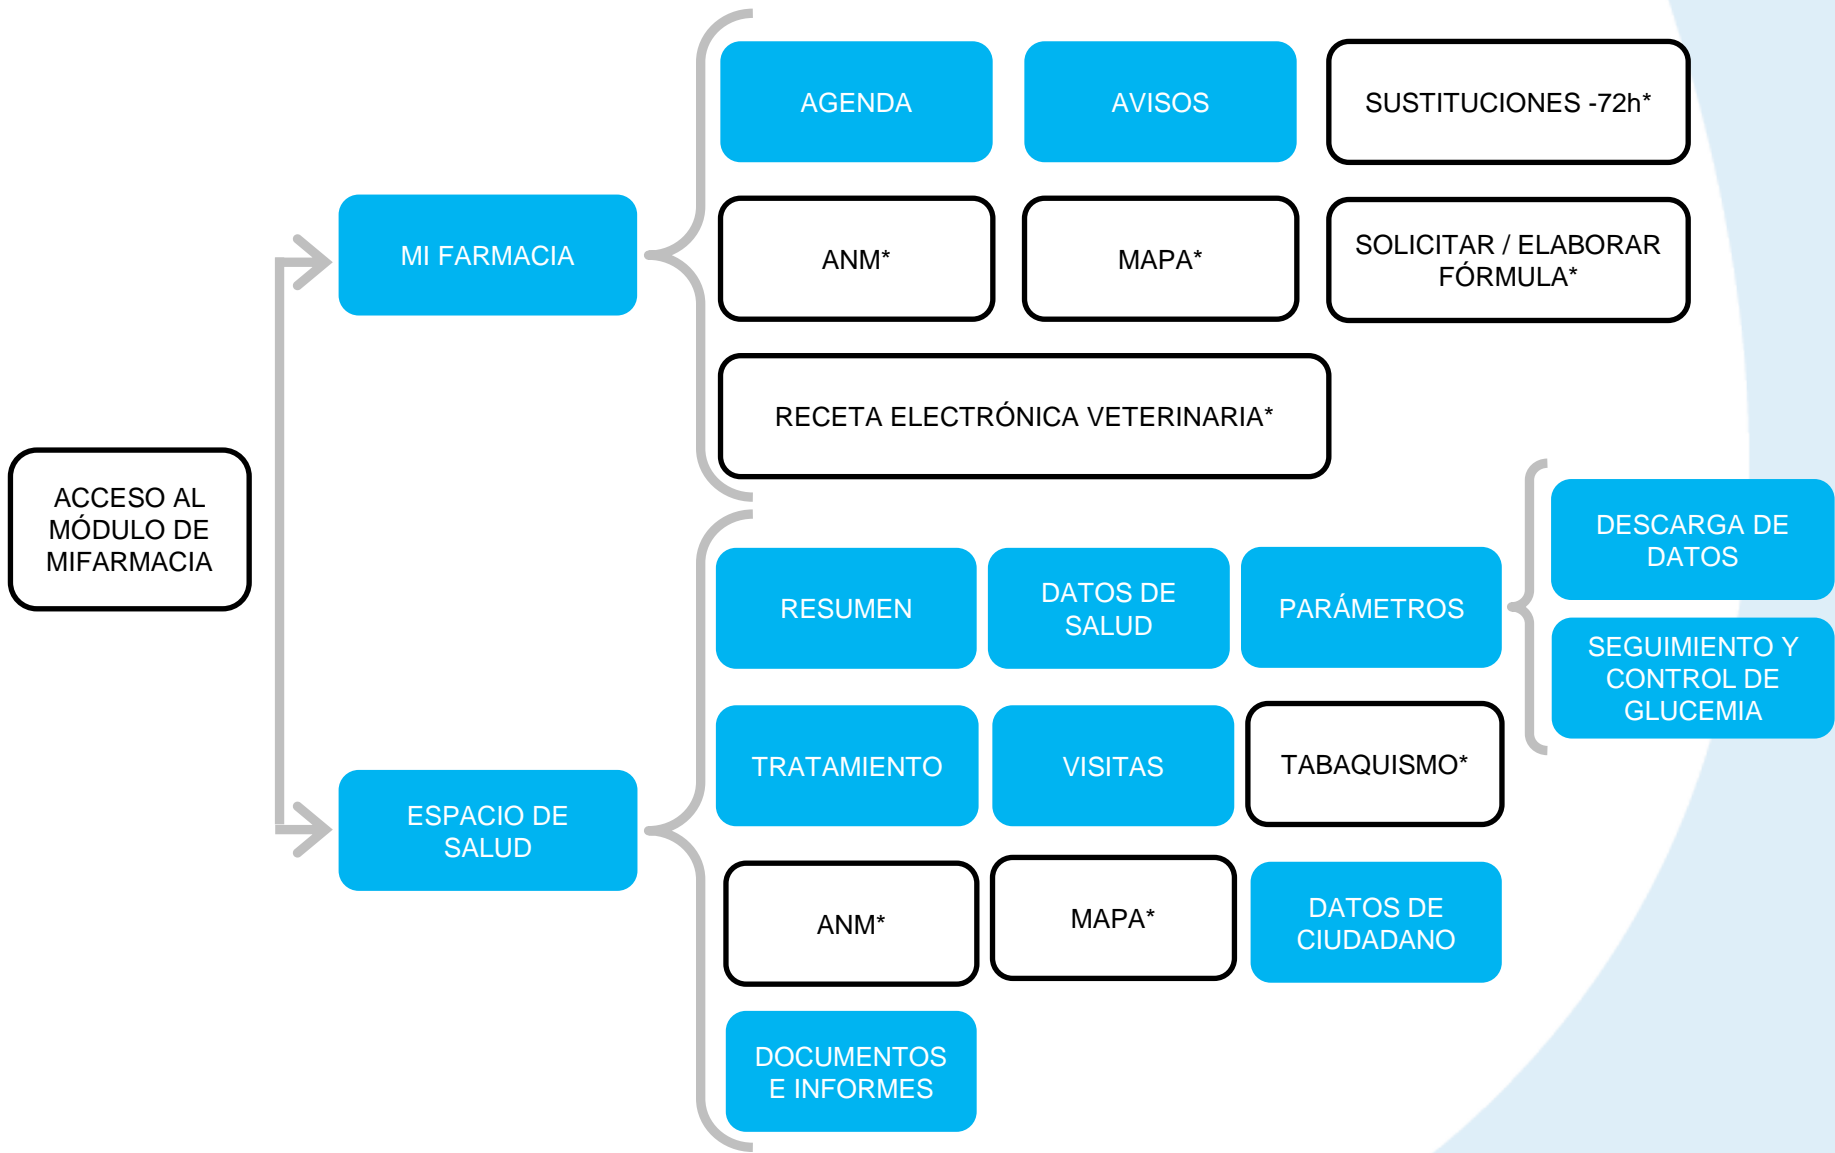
ACCESO AL MÓDULO DE MIFARMACIA

MI FARMACIA

AGENDA

AVISOS

SUSTITUCIONES -72h*

ANM*

MAPA*

SOLICITAR / ELABORAR FÓRMULA*

RECETA ELECTRÓNICA VETERINARIA*

ESPACIO DE SALUD

RESUMEN

DATOS DE SALUD

PARÁMETROS

DESCARGA DE DATOS

SEGUIMIENTO Y CONTROL DE GLUCEMIA

TRATAMIENTO

VISITAS

TABAQUISMO*

ANM*

MAPA*

DATOS DE CIUDADANO

DOCUMENTOS E INFORMES